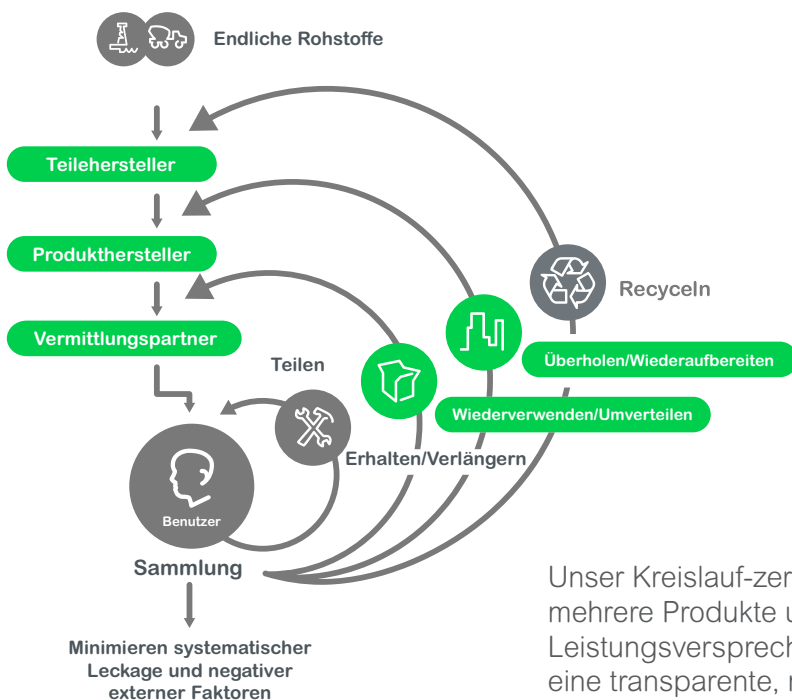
Endliche Rohstoffe

Teilehersteller

Produkthersteller

Vermittlungspartner

Teilen

Recyceln

Überholen/Wiederaufbereiten

Wiederverwenden/Umverteilen

Erhalten/Verlängern

Benutzer

Sammlung

Minimieren systematischer Leckage und negativer externer Faktoren

Unser Kreislauf-zer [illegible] mehrere Produkte u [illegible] Leistungsversprech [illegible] eine transparente, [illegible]